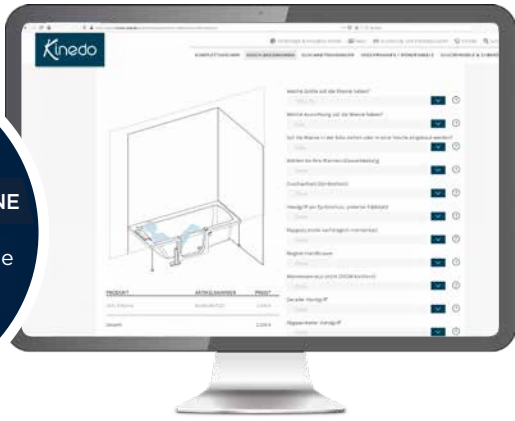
Kinedo

KOMPLETTDUSCHE

NE

e

Welche Größe soll die Wanne haben?

Welche Ausführung soll die Wanne haben?

Soll die Wanne in der Ecke stehen oder in einer Nische eingebaut werden?

Wählen Sie Ihre Wannenschürzenbekleidung

Duschvorhang

Haltegriff

Regal

PRODUKT

ARTIKELNUMMER

PREIS